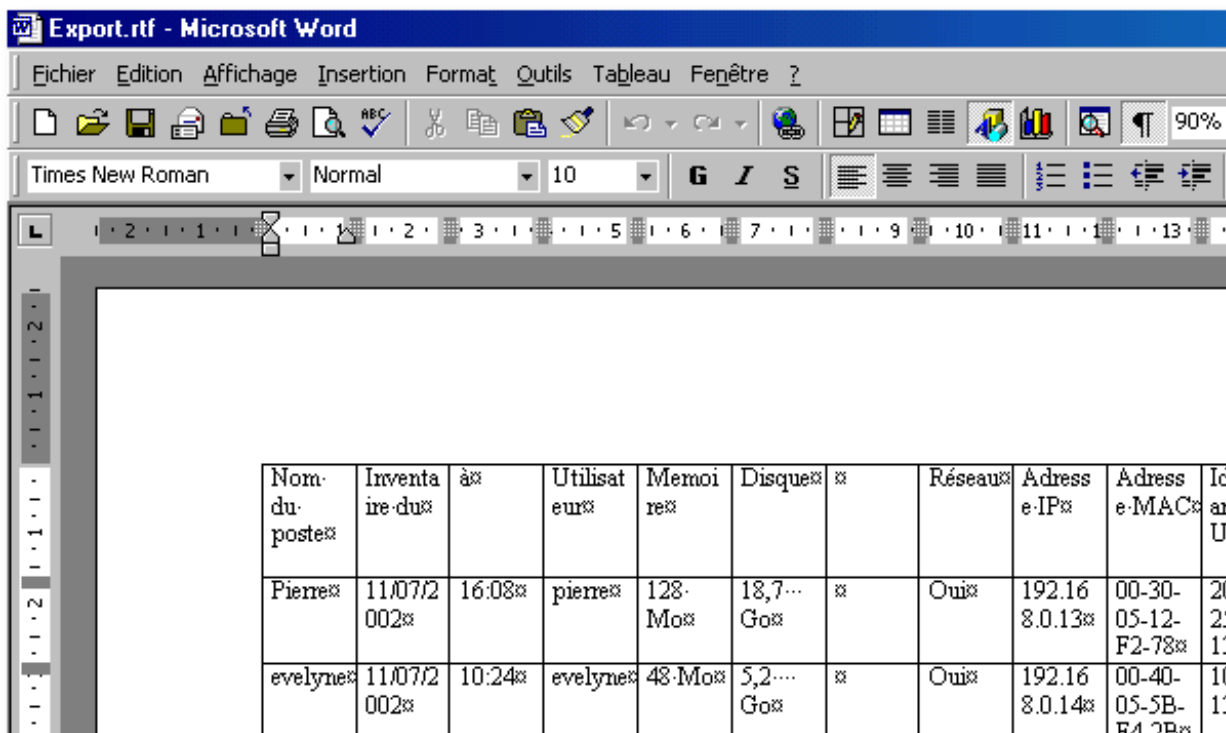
Export.rtf - Microsoft Word

Fichier Edition Affichage Insertion Format Outils Tableau Fenêtre ?

90%

Times New Roman Normal 10 G I S

2 · 1 · 1 · 2 · 3 · 5 · 6 · 7 · 9 · 10 · 11 · 1 · 13

| Nom·du·poste¤ | Inventaire·du¤ | à¤ | Utilisateur¤ | Memoire¤ | Disque¤ | ¤ | Réseau¤ | Adresse·IP¤ | Adresse·MAC¤ | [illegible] |
|---|---|---|---|---|---|---|---|---|---|---|
| Pierre¤ | 11/07/2002¤ | 16:08¤ | pierre¤ | 128·Mo¤ | 18,7···Go¤ | ¤ | Oui¤ | 192.168.0.13¤ | 00-30-05-12-F2-78¤ | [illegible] |
| evelyne¤ | 11/07/2002¤ | 10:24¤ | evelyne¤ | 48·Mo¤ | 5,2···Go¤ | ¤ | Oui¤ | 192.168.0.14¤ | 00-40-05-5B-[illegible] | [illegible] |